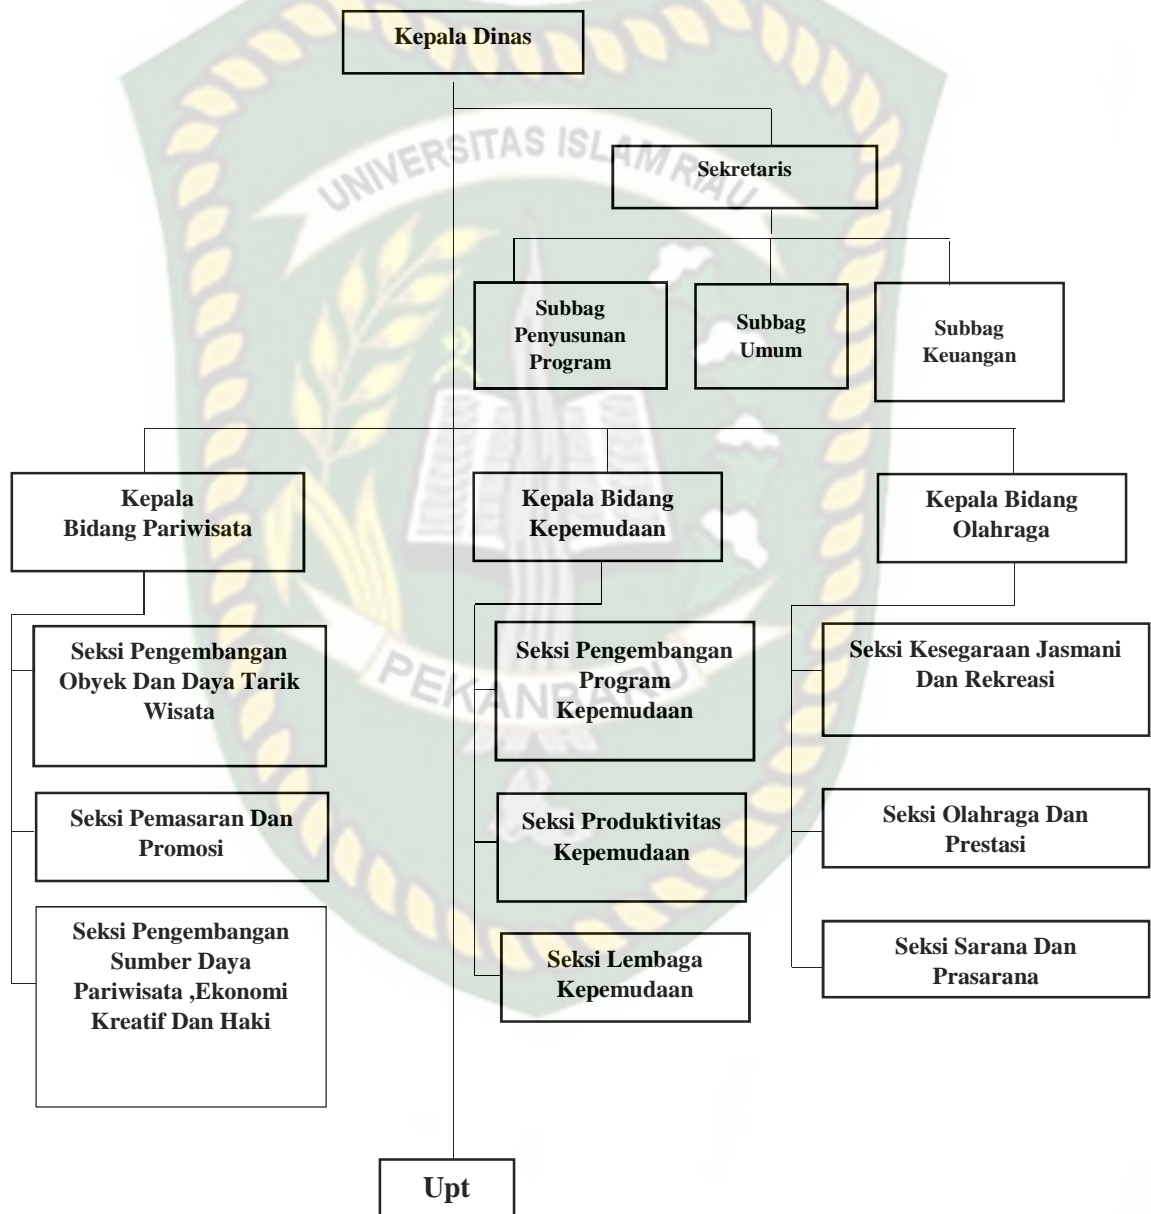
Kepala Dinas

UNIVERSITAS ISLAM RIAU

Sekretaris

Subbag Penyusunan Program

Subbag Umum

Subbag Keuangan

Kepala Bidang Pariwisata

Kepala Bidang Kepemudaan

Kepala Bidang Olahraga

Seksi Pengembangan Obyek Dan Daya Tarik Wisata

Seksi Pemasaran Dan Promosi

Seksi Pengembangan Sumber Daya Pariwisata ,Ekonomi Kreatif Dan Haki

Seksi Pengembangan Program Kepemudaan

Seksi Produktivitas Kepemudaan

Seksi Lembaga Kepemudaan

Seksi Kesegaraan Jasmani Dan Rekreasi

Seksi Olahraga Dan Prestasi

Seksi Sarana Dan Prasarana

PEKANBARU

Upt